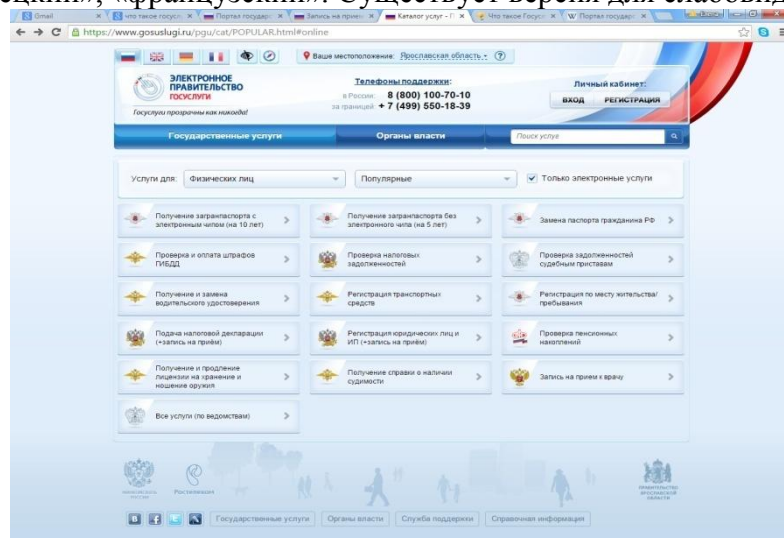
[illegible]ций», «французский». Существует версия для слабовид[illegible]

Gmail | Что такое госуслу | Портал государс | Запись на прием | Каталог услуг - Г | Что такое Госуслу | Портал государс

https://www.gosuslugi.ru/pgu/cat/POPULAR.html#online

Ваше местоположение: Ярославская область

ЭЛЕКТРОННОЕ ПРАВИТЕЛЬСТВО ГОСУСЛУГИ

Госуслуги прозрачны как никогда!

Телефоны поддержки:
в России: 8 (800) 100-70-10
за границей: + 7 (499) 550-18-39

Личный кабинет:
ВХОД РЕГИСТРАЦИЯ

Государственные услуги | Органы власти | Поиск услуг

Услуги для: Физических лиц | Популярные | Только электронные услуги

Получение загранпаспорта с электронным чипом (на 10 лет)

Получение загранпаспорта без электронного чипа (на 5 лет)

Замена паспорта гражданина РФ

Проверка и оплата штрафов ГИБДД

Проверка налоговых задолженностей

Проверка задолженностей судебным приставам

Получение и замена водительского удостоверения

Регистрация транспортных средств

Регистрация по месту жительства/пребывания

Подача налоговой декларации (+запись на приём)

Регистрация юридических лиц и ИП (+запись на приём)

Проверка пенсионных накоплений

Получение и продление лицензии на хранение и ношение оружия

Получение справки о наличии судимости

Запись на прием к врачу

Все услуги (по ведомствам)

Ростелеком

ПРАВИТЕЛЬСТВО ЯРОСЛАВСКОЙ ОБЛАСТИ

Государственные услуги | Органы власти | Служба поддержки | Справочная информация